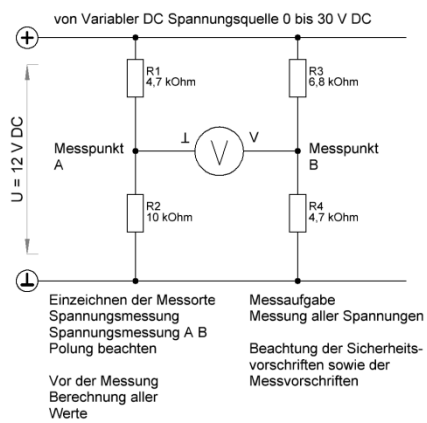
von Variabler DC Spannungsquelle 0 bis 30 V DC

+

U = 12 V DC

R1
4,7 kOhm

R3
6,8 kOhm

Messpunkt
A

⊥

V

V

Messpunkt
B

R2
10 kOhm

R4
4,7 kOhm

⊥

Einzeichnen der Messorte
Spannungsmessung
Spannungsmessung A B
Polung beachten

Vor der Messung
Berechnung aller
Werte

Messaufgabe
Messung aller Spannungen

Beachtung der Sicherheitsvorschriften sowie der Messvorschriften